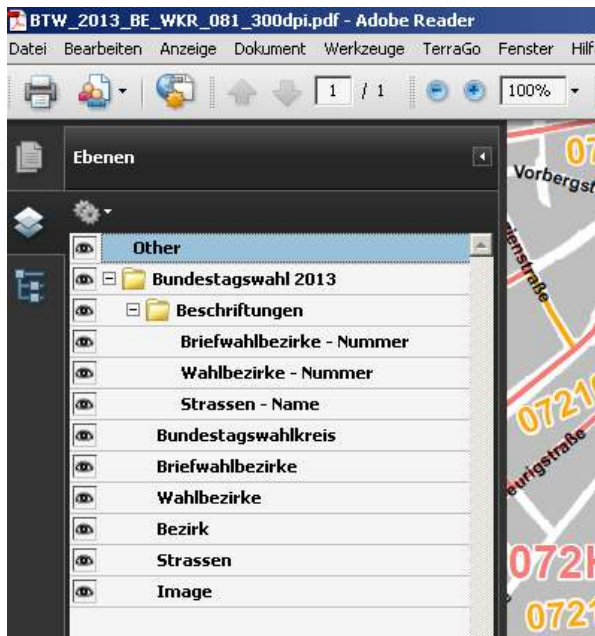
BTW_2013_BE_WKR_081_300dpi.pdf - Adobe Reader

Datei Bearbeiten Anzeige Dokument Werkzeuge TerraGo Fenster Hilf

1 / 1 100%

Ebenen

Other
Bundestagswahl 2013
Beschriftungen
Briefwahlbezirke - Nummer
Wahlbezirke - Nummer
Strassen - Name
Bundestagswahlkreis
Briefwahlbezirke
Wahlbezirke
Bezirk
Strassen
Image

07
Vorbergst
ienstraße
0721
eurigstraße
072
0721